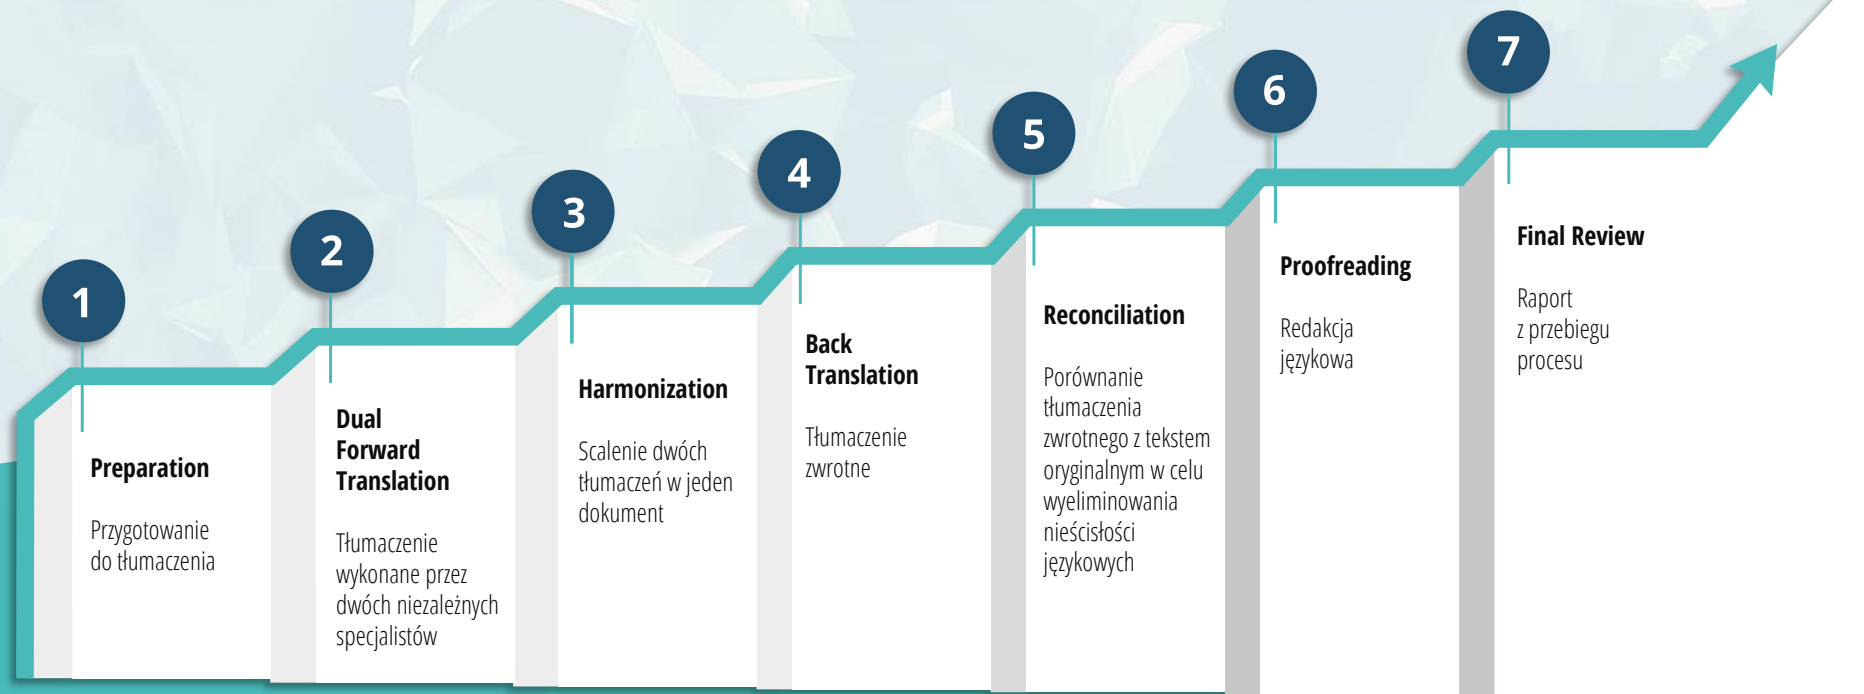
1

Preparation

Przygotowanie do tłumaczenia

2

Dual Forward Translation

Tłumaczenie wykonane przez dwóch niezależnych specjalistów

3

Harmonization

Scalenie dwóch tłumaczeń w jeden dokument

4

Back Translation

Tłumaczenie zwrotne

5

Reconciliation

Porównanie tłumaczenia zwrotnego z tekstem oryginalnym w celu wyeliminowania nieścisłości językowych

6

Proofreading

Redakcja językowa

7

Final Review

Raport z przebiegu procesu